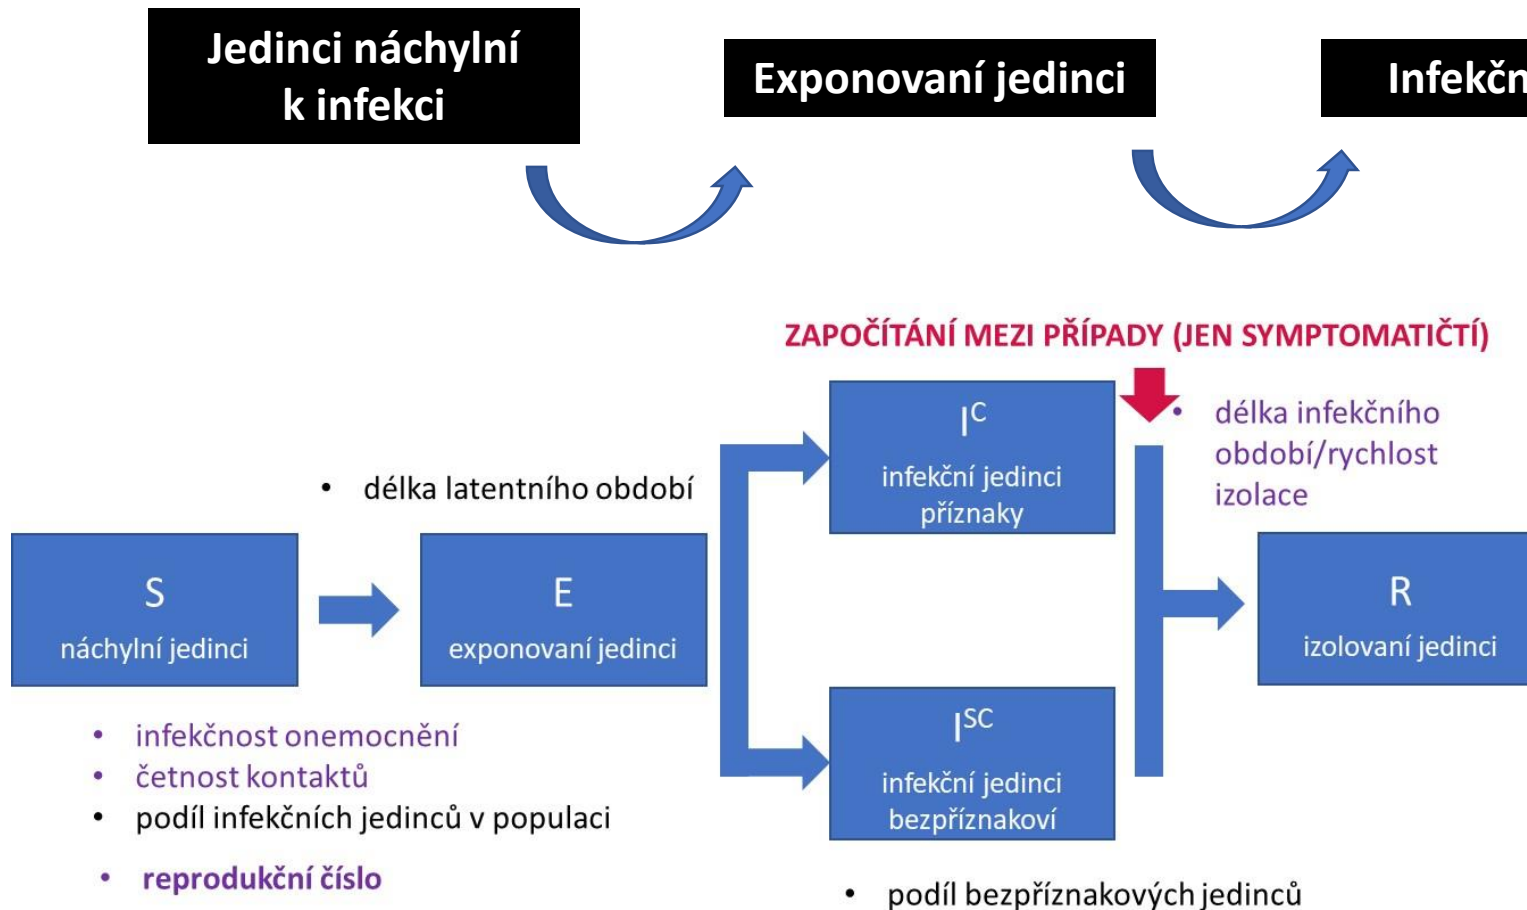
Jedinci náchylní k infekci

Exponovaní jedinci

Infekčn

ZAPOČÍTÁNÍ MEZI PŘÍPADY (JEN SYMPTOMATIČTÍ)

$I^C$
infekční jedinci příznaky

• délka infekčního období/rychlost izolace

• délka latentního období

S
náchylní jedinci

E
exponovaní jedinci

R
izolovaní jedinci

$I^{SC}$
infekční jedinci bezpříznakoví

• infekčnost onemocnění
• četnost kontaktů
• podíl infekčních jedinců v populaci

• reprodukční číslo

• podíl bezpříznakových jedinců